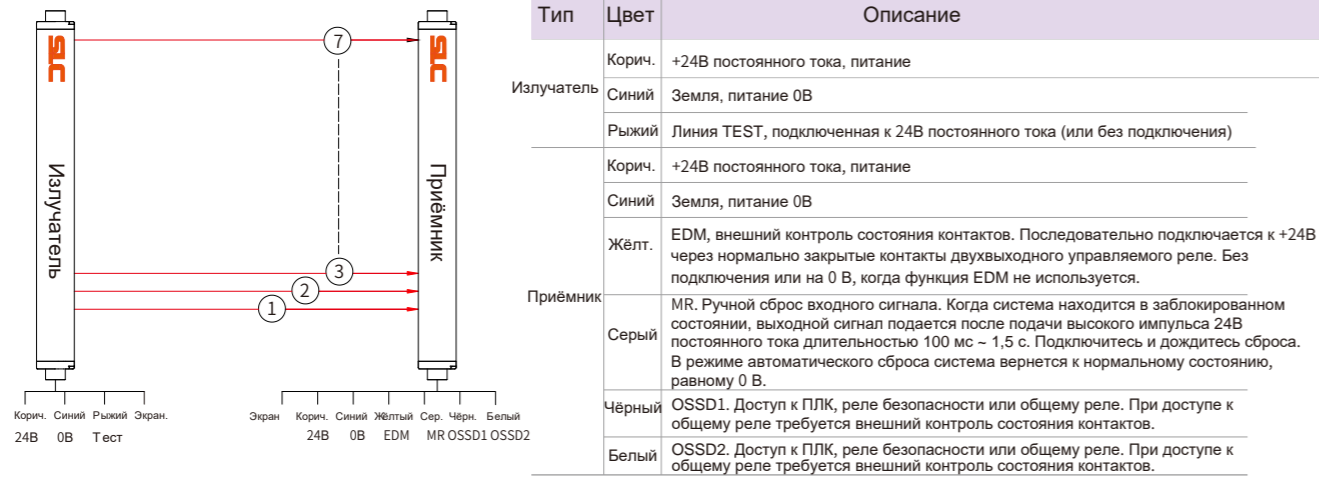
SLC

Излучатель

SLC

Приёмник

7

3

2

1

Корич. Синий Рыжий Экран.
24В 0В Тест

Экран Корич. Синий Жёлтый Сер. Чёрн. Белый
24В 0В EDM MR OSSD1 OSSD2

| Тип | Цвет | Описание |
|---|---|---|
| Излучатель | Корич. | +24В постоянного тока, питание |
| | Синий | Земля, питание 0В |
| | Рыжий | Линия TEST, подключенная к 24В постоянного тока (или без подключения) |
| Приёмник | Корич. | +24В постоянного тока, питание |
| | Синий | Земля, питание 0В |
| | Жёлт. | EDM, внешний контроль состояния контактов. Последовательно подключается к +24В через нормально замкнутые контакты двухвыходного управляемого реле. Без подключения или на 0 В, когда функция EDM не используется. |
| | Серый | MR. Ручной сброс входного сигнала. Когда система находится в заблокированном состоянии, выходной сигнал подается после подачи высокого импульса 24В постоянного тока длительностью 100 мс ~ 1,5 с. Подключитесь и дождитесь сброса. В режиме автоматического сброса система вернется к нормальному состоянию, равному 0 В. |
| | Чёрный | OSSD1. Доступ к ПЛК, реле безопасности или общему реле. При доступе к общему реле требуется внешний контроль состояния контактов. |
| | Белый | OSSD2. Доступ к ПЛК, реле безопасности или общему реле. При доступе к общему реле требуется внешний контроль состояния контактов. |